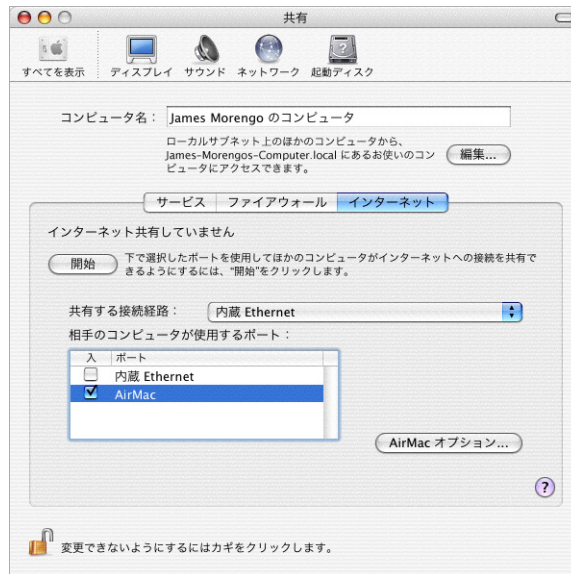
共有

すべてを表示　ディスプレイ　サウンド　ネットワーク　起動ディスク

コンピュータ名：James Morengo のコンピュータ

ローカルサブネット上のほかのコンピュータから、James-Morengos-Computer.local にあるお使いのコンピュータにアクセスできます。

編集...

サービス　ファイアウォール　インターネット

インターネット共有していません

開始

下で選択したポートを使用してほかのコンピュータがインターネットへの接続を共有できるようにするには、"開始"をクリックします。

共有する接続経路：　内蔵 Ethernet

相手のコンピュータが使用するポート：

| 入 | ポート |
|---|---|
| ☐ | 内蔵 Ethernet |
| ☑ | AirMac |

AirMac オプション...

?

変更できないようにするにはカギをクリックします。